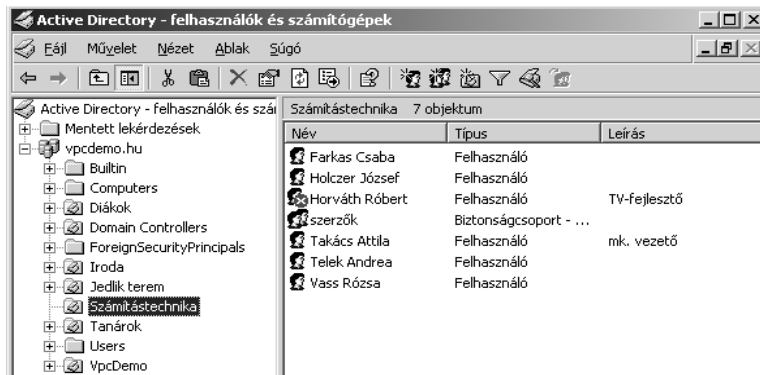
Active Directory - felhasználók és számítógépek

Fájl Művelet Nézet Ablak Súgó

Active Directory - felhasználók és szám
Mentett lekérdezések
vpcdemo.hu
Builtin
Computers
Diákok
Domain Controllers
ForeignSecurityPrincipals
Iroda
Jedlik terem
Számítástechnika
Tanárok
Users
VpcDemo

Számítástechnika 7 objektum

| Név | Típus | Leírás |
|---|---|---|
| Farkas Csaba | Felhasználó | |
| Holczer József | Felhasználó | |
| Horváth Róbert | Felhasználó | TV-fejlesztő |
| szerzők | Biztonságcsoport - ... | |
| Takács Attila | Felhasználó | mk. vezető |
| Telek Andrea | Felhasználó | |
| Vass Rózsa | Felhasználó | |